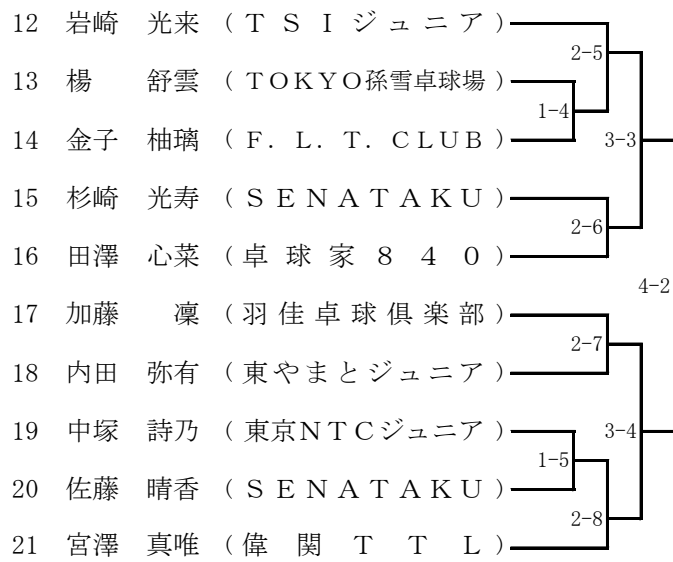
12 岩崎 光来 (TSIジュニア)
13 楊 舒雲 (TOKYO孫雪卓球場)
14 金子 柚璃 (F. L. T. CLUB)
15 杉崎 光寿 (SENATAKU)
16 田澤 心菜 (卓球家840)
17 加藤 凜 (羽佳卓球倶楽部)
18 内田 弥有 (東やまとジュニア)
19 中塚 詩乃 (東京NTCジュニア)
20 佐藤 晴香 (SENATAKU)
21 宮澤 真唯 (偉関TTL)

2-5
1-4
3-3
2-6
4-2
2-7
3-4
1-5
2-8